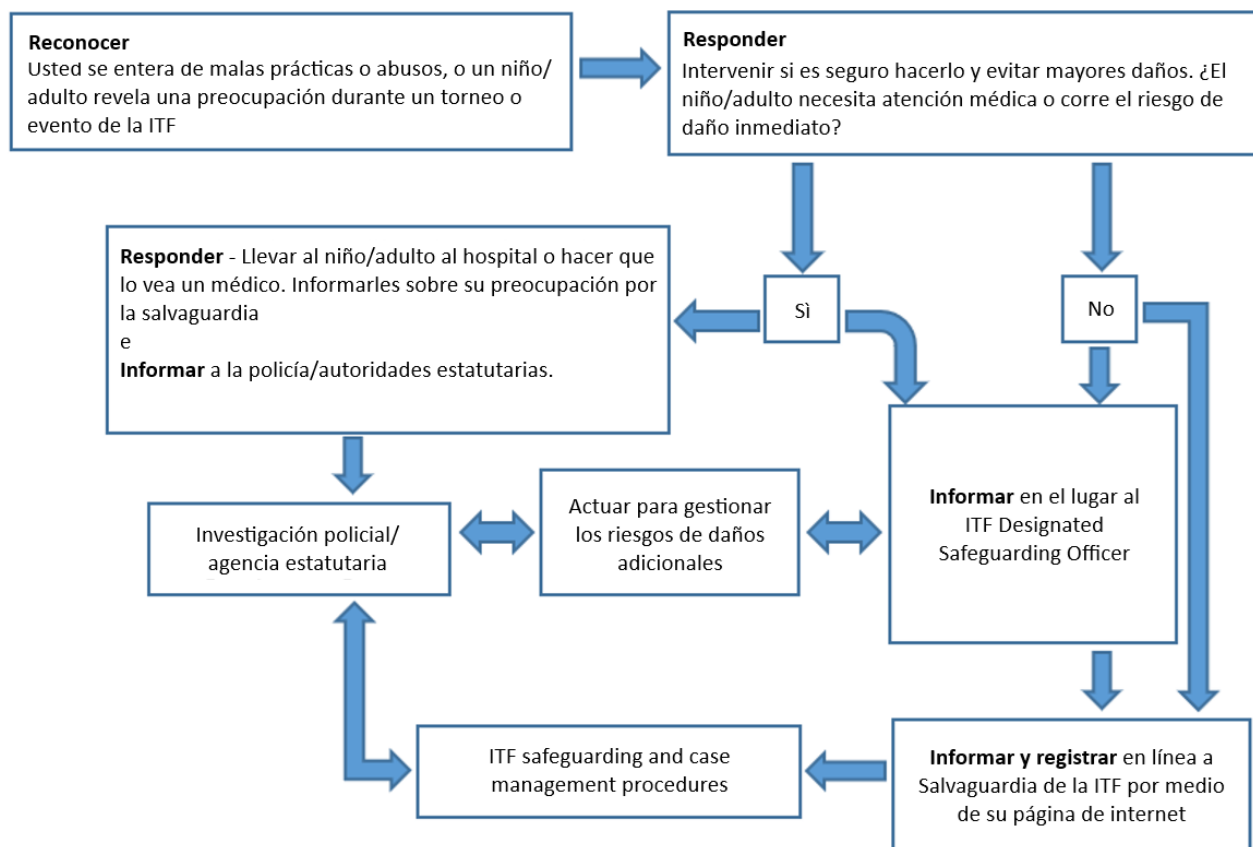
Reconocer
Usted se entera de malas prácticas o abusos, o un niño/adulto revela una preocupación durante un torneo o evento de la ITF

Responder
Intervenir si es seguro hacerlo y evitar mayores daños. ¿El niño/adulto necesita atención médica o corre el riesgo de daño inmediato?

Sì

No

Responder - Llevar al niño/adulto al hospital o hacer que lo vea un médico. Informarles sobre su preocupación por la salvaguardia
e
Informar a la policía/autoridades estatutarias.

Investigación policial/ agencia estatutaria

Actuar para gestionar los riesgos de daños adicionales

Informar en el lugar al ITF Designated Safeguarding Officer

ITF safeguarding and case management procedures

Informar y registrar en línea a Salvaguardia de la ITF por medio de su página de internet